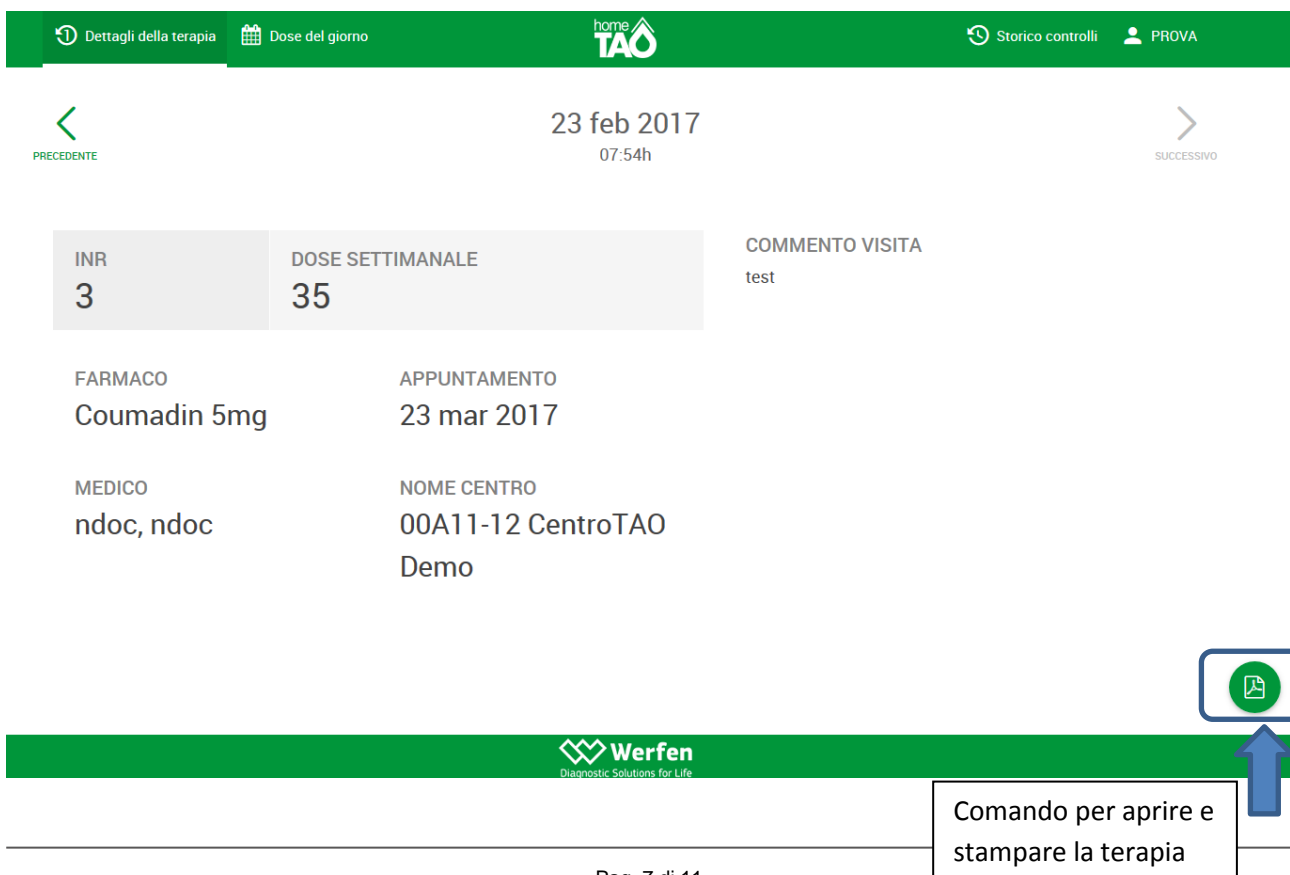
Dettagli della terapia Dose del giorno home TAO Storico controlli PROVA

PRECEDENTE

23 feb 2017
07:54h

SUCCESSIVO

INR
3

DOSE SETTIMANALE
35

COMMENTO VISITA
test

FARMACO
Coumadin 5mg

APPUNTAMENTO
23 mar 2017

MEDICO
ndoc, ndoc

NOME CENTRO
00A11-12 CentroTAO Demo

Werfen
Diagnostic Solutions for Life

Comando per aprire e stampare la terapia

Pag. 7 di 11